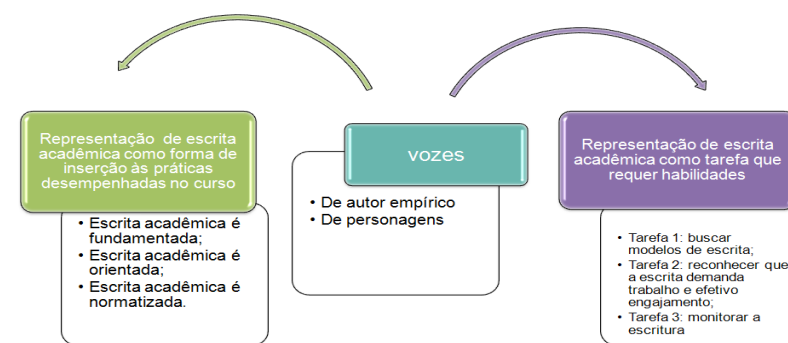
Representação de escrita acadêmica como forma de inserção às práticas desempenhadas no curso

- Escrita acadêmica é fundamentada;
- Escrita acadêmica é orientada;
- Escrita acadêmica é normatizada.

vozes

- De autor empírico
- De personagens

Representação de escrita acadêmica como tarefa que requer habilidades

- Tarefa 1: buscar modelos de escrita;
- Tarefa 2: reconhecer que a escrita demanda trabalho e efetivo engajamento;
- Tarefa 3: monitorar a escritura